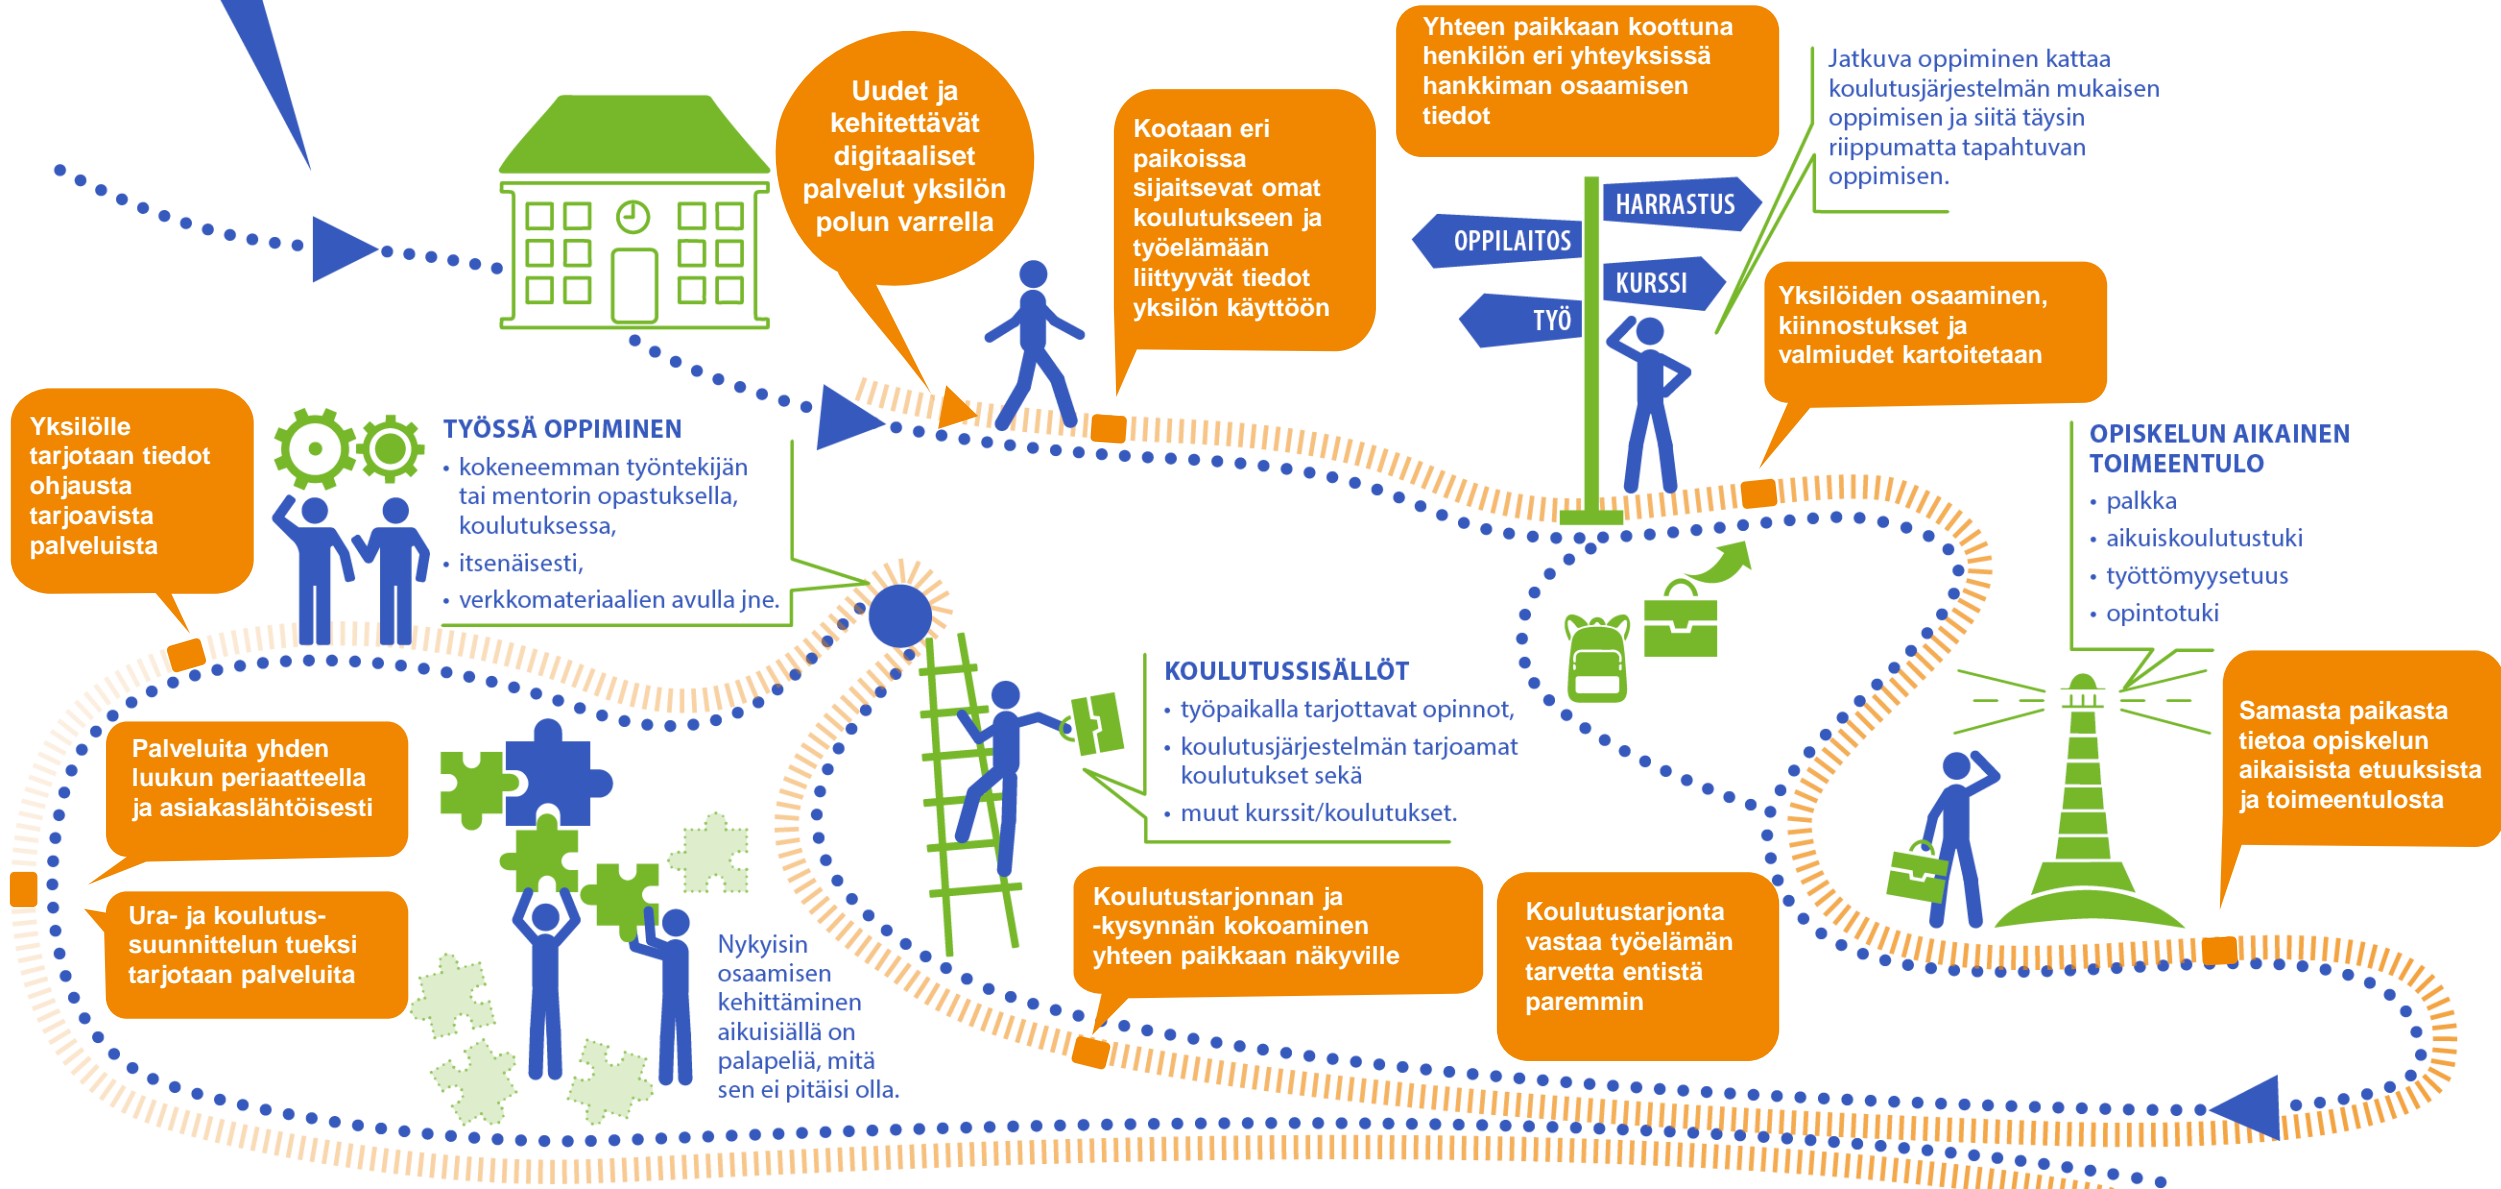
Uudet ja kehitettävät digitaaliset palvelut yksilön polun varrella

Kootaan eri paikoissa sijaitsevat omat koulutukseen ja työelämään liittyvät tiedot yksilön käyttöön

Yhteen paikkaan koottuna henkilön eri yhteyksissä hankkiman osaamisen tiedot

Jatkuva oppiminen kattaa koulutusjärjestelmän mukaisen oppimisen ja siitä täysin riippumatta tapahtuvan oppimisen.

HARRASTUS
OPPILAITOS
KURSSI
TYÖ

Yksilöiden osaaminen, kiinnostukset ja valmiudet kartoitetaan

Yksilölle tarjotaan tiedot ohjausta tarjoavista palveluista

TYÖSSÄ OPPIMINEN
• kokeneemman työntekijän tai mentorin opastuksella, koulutuksessa,
• itsenäisesti,
• verkkomateriaalien avulla jne.

OPISKELUN AIKAINEN TOIMEENTULO
• palkka
• aikuiskoulutustuki
• työttömyysetuus
• opintotuki

KOULUTUSSISÄLLÖT
• työpaikalla tarjottavat opinnot,
• koulutusjärjestelmän tarjoamat koulutukset sekä
• muut kurssit/koulutukset.

Palveluita yhden luukun periaatteella ja asiakaslähtöisesti

Ura- ja koulutus-suunnittelun tueksi tarjotaan palveluita

Samasta paikasta tietoa opiskelun aikaisista etuuksista ja toimeentulosta

Nykyisin osaamisen kehittäminen aikuisiällä on palapeliä, mitä sen ei pitäisi olla.

Koulutustarjonnan ja -kysynnän kokoaminen yhteen paikkaan näkyville

Koulutustarjonta vastaa työelämän tarvetta entistä paremmin